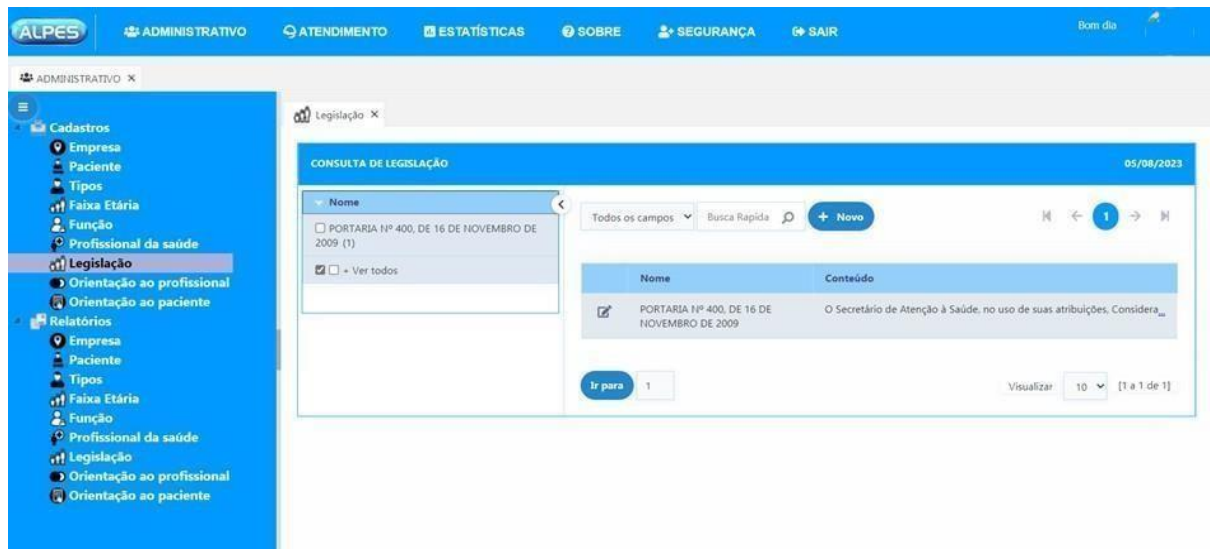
ALPES ADMINISTRATIVO ATENDIMENTO ESTATÍSTICAS SOBRE SEGURANÇA SAIR Bom dia

ADMINISTRATIVO ×

Cadastros
Empresa
Paciente
Tipos
Faixa Etária
Função
Profissional da saúde
Legislação
Orientação ao profissional
Orientação ao paciente
Relatórios
Empresa
Paciente
Tipos
Faixa Etária
Função
Profissional da saúde
Legislação
Orientação ao profissional
Orientação ao paciente

Legislação ×

CONSULTA DE LEGISLAÇÃO 05/08/2023

Nome
☐ PORTARIA Nº 400, DE 16 DE NOVEMBRO DE 2009 (1)
☑ ☐ + Ver todos

Todos os campos Busca Rapida + Novo 1

| | Nome | Conteúdo |
|---|---|---|
| | PORTARIA Nº 400, DE 16 DE NOVEMBRO DE 2009 | O Secretário de Atenção à Saúde, no uso de suas atribuições, Considera... |

Ir para 1 Visualizar 10 [1 a 1 de 1]